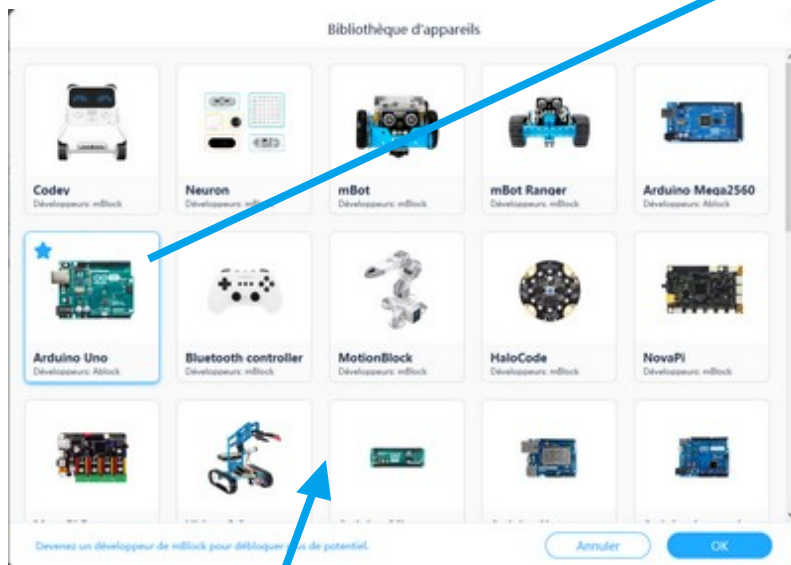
Bibliothèque d'appareils

Codey
Développeurs: mBlock

Neuron
Développeurs: mBlock

mBot
Développeurs: mBlock

mBot Ranger
Développeurs: mBlock

Arduino Mega2560
Développeurs: Ablock

Arduino Uno
Développeurs: Ablock

Bluetooth controller
Développeurs: mBlock

MotionBlock
Développeurs: mBlock

HaloCode
Développeurs: mBlock

NovaPi
Développeurs: mBlock

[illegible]

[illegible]

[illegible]

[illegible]

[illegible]

Devenez un développeur de mBlock pour débloquer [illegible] de potentiel.

Annuler

OK